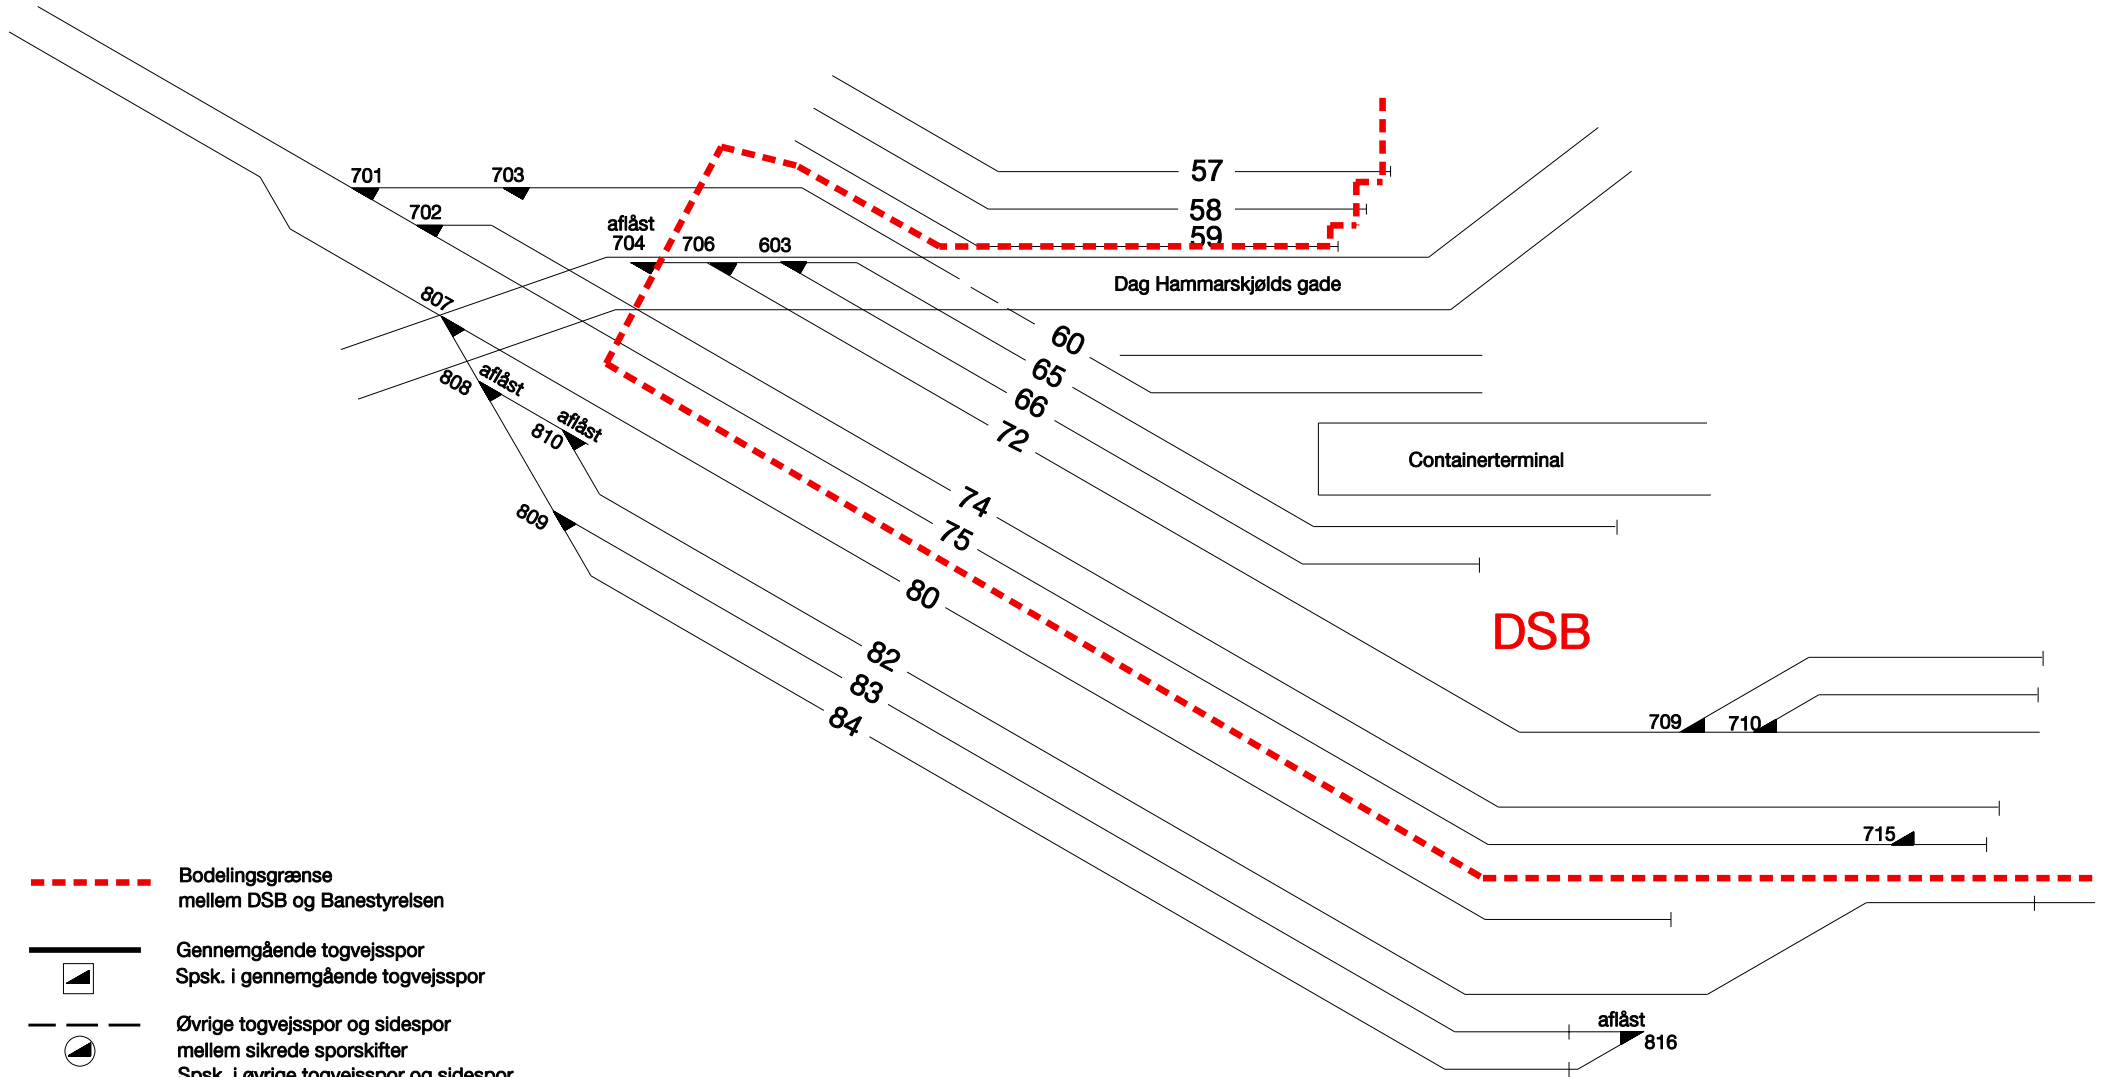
57
58
59
701
703
702
aflåst
704
706
603
Dag Hammarskjølds gade
807
60
65
66
72
808
aflåst
810
aflåst
Containerterminal
74
75
809
80
DSB
82
83
84
709
710
715
Bodelingsgrænse
mellem DSB og Banestyrelsen

Gennemgående togvejsspor
Spsk. i gennemgående togvejsspor

Øvrige togvejsspor og sidespor
mellem sikrede sporskifter
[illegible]
aflåst
816